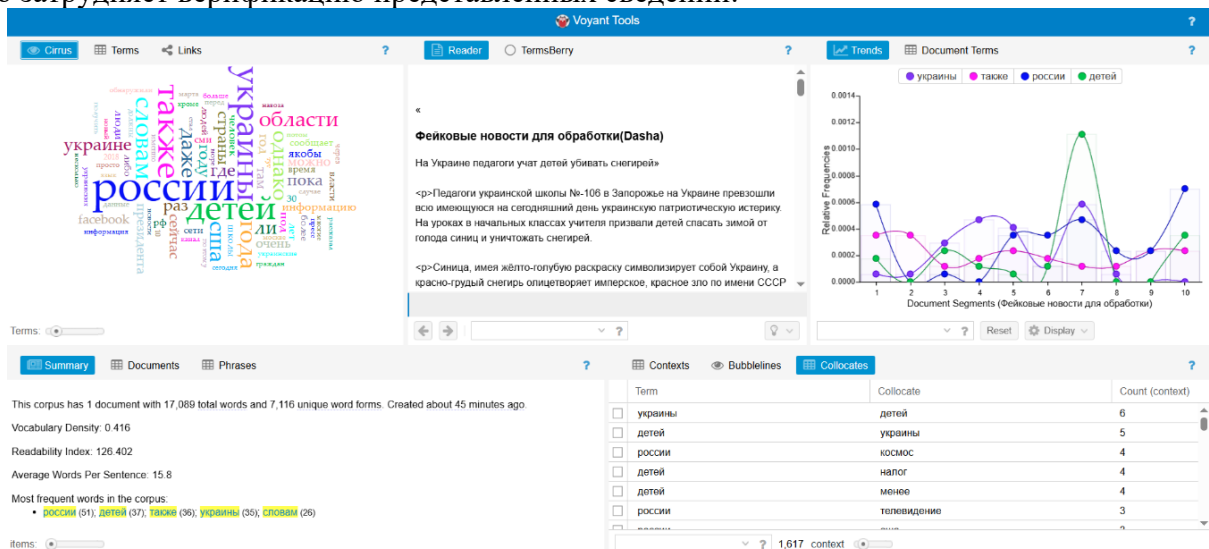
Voyant Tools

Cirrus Terms Links ?

украины также словам россии детей области сша года украине facebook раз страны году даже где пока однако якобы время информацию сейчас ли очень рф сети люди можно больше

Terms:

Reader TermsBerry ?

«

**Фейковые новости для обработки(Dasha)**

На Украине педагоги учат детей убивать снегирей»

<p>Педагоги украинской школы №-106 в Запорожье на Украине превзошли всю имеющуюся на сегодняшний день украинскую патриотическую истерику. На уроках в начальных классах учителя призвали детей спасать зимой от голода синиц и уничтожать снегирей.

<p>Синица, имея жёлто-голубую раскраску символизирует собой Украину, а красно-грудый снегирь олицетворяет имперское, красное зло по имени СССР

Trends Document Terms ?

украины также россии детей

Relative Frequencies

0.0014 0.0012 0.0010 0.0008 0.0006 0.0004 0.0002 0.0000

1 2 3 4 5 6 7 8 9 10

Document Segments (Фейковые новости для обработки)

Reset Display

Summary Documents Phrases ?

This corpus has 1 document with 17,089 total words and 7,116 unique word forms. Created about 45 minutes ago.

Vocabulary Density: 0.416

Readability Index: 126.402

Average Words Per Sentence: 15.8

Most frequent words in the corpus:
• россии (51); детей (37); также (36); украины (35); словам (26)

items:

Contexts Bubblelines Collocates ?

| Term | Collocate | Count (context) |
|---|---|---|
| украины | детей | 6 |
| детей | украины | 5 |
| россии | космос | 4 |
| детей | налог | 4 |
| детей | менее | 4 |
| россии | телевидение | 3 |

? 1,617 context